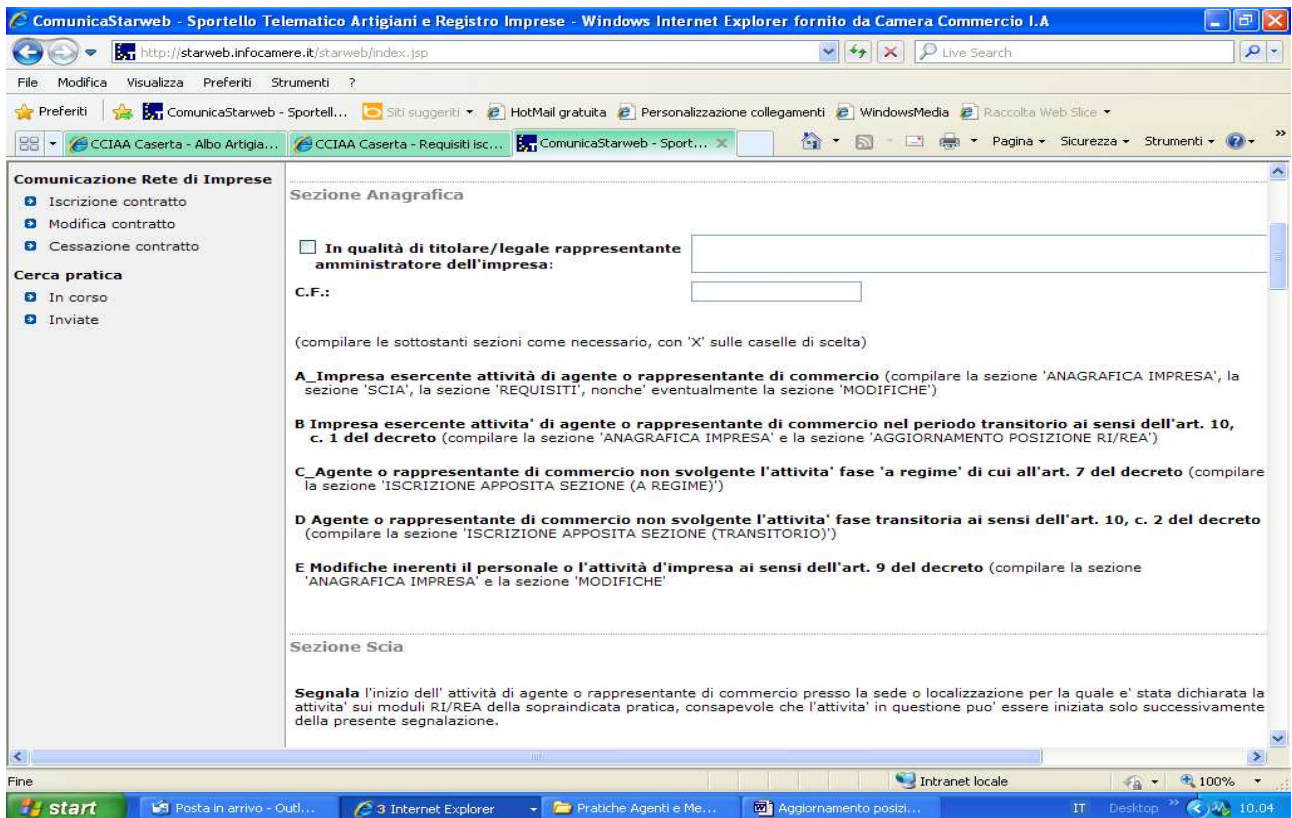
ComunicaStarweb - Sportello Telematico Artigiani e Registro Imprese - Windows Internet Explorer fornito da Camera Commercio I.A

http://starweb.infocamere.it/starweb/index.jsp

Live Search

File Modifica Visualizza Preferiti Strumenti ?

Preferiti ComunicaStarweb - Sportell... Siti suggeriti HotMail gratuita Personalizzazione collegamenti WindowsMedia Raccolta Web Slice

CCIAA Caserta - Albo Artigia... CCIAA Caserta - Requisiti isc... ComunicaStarweb - Sport...

Pagina Sicurezza Strumenti

Comunicazione Rete di Imprese
Iscrizione contratto
Modifica contratto
Cessazione contratto

Cerca pratica
In corso
Inviate

Sezione Anagrafica

In qualità di titolare/legale rappresentante amministratore dell'impresa:

C.F.:

(compilare le sottostanti sezioni come necessario, con 'X' sulle caselle di scelta)

A_Impresa esercente attività di agente o rappresentante di commercio (compilare la sezione 'ANAGRAFICA IMPRESA', la sezione 'SCIA', la sezione 'REQUISITI', nonche' eventualmente la sezione 'MODIFICHE')

B Impresa esercente attivita' di agente o rappresentante di commercio nel periodo transitorio ai sensi dell'art. 10, c. 1 del decreto (compilare la sezione 'ANAGRAFICA IMPRESA' e la sezione 'AGGIORNAMENTO POSIZIONE RI/REA')

C_Agente o rappresentante di commercio non svolgente l'attivita' fase 'a regime' di cui all'art. 7 del decreto (compilare la sezione 'ISCRIZIONE APPOSITA SEZIONE (A REGIME)')

D Agente o rappresentante di commercio non svolgente l'attivita' fase transitoria ai sensi dell'art. 10, c. 2 del decreto (compilare la sezione 'ISCRIZIONE APPOSITA SEZIONE (TRANSITORIO)')

E Modifiche inerenti il personale o l'attività d'impresa ai sensi dell'art. 9 del decreto (compilare la sezione 'ANAGRAFICA IMPRESA' e la sezione 'MODIFICHE'

Sezione Scia

Segnala l'inizio dell' attività di agente o rappresentante di commercio presso la sede o localizzazione per la quale e' stata dichiarata la attivita' sui moduli RI/REA della sopraindicata pratica, consapevole che l'attivita' in questione puo' essere iniziata solo successivamente della presente segnalazione.

Fine

Intranet locale

100%

start Posta in arrivo - Outl... 3 Internet Explorer Pratiche Agenti e Me... Aggiornamento posizi... IT Desktop 10.04